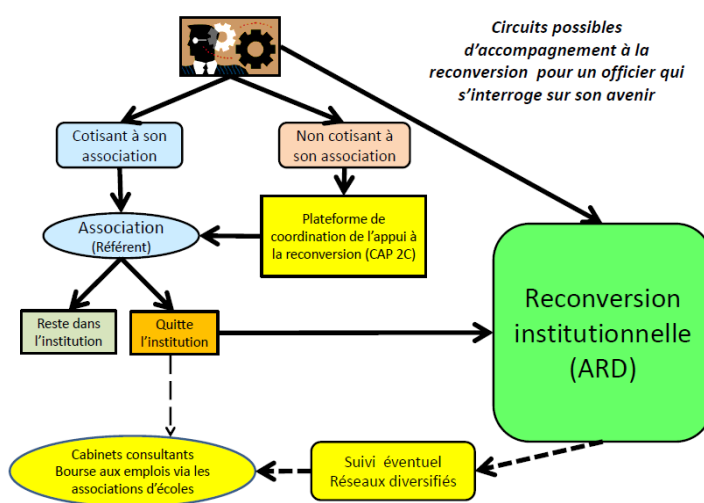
Circuits possibles d'accompagnement à la reconversion pour un officier qui s'interroge sur son avenir

Cotisant à son association

Non cotisant à son association

Association (Référent)

Plateforme de coordination de l'appui à la reconversion (CAP 2C)

Reste dans l'institution

Quitte l'institution

Reconversion institutionnelle (ARD)

Cabinets consultants
Bourse aux emplois via les associations d'écoles

Suivi éventuel
Réseaux diversifiés